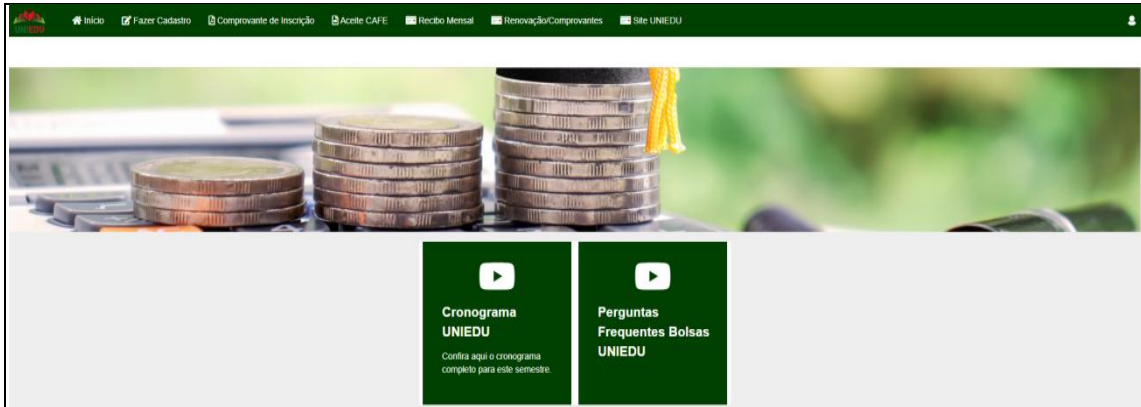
UNIEDU Início Fazer Cadastro Comprovante de Inscrição Aceite CAFE Recibo Mensal Renovação/Comprovantes Site UNIEDU

Cronograma UNIEDU

Confira aqui o cronograma completo para este semestre.

Perguntas Frequentes Bolsas UNIEDU